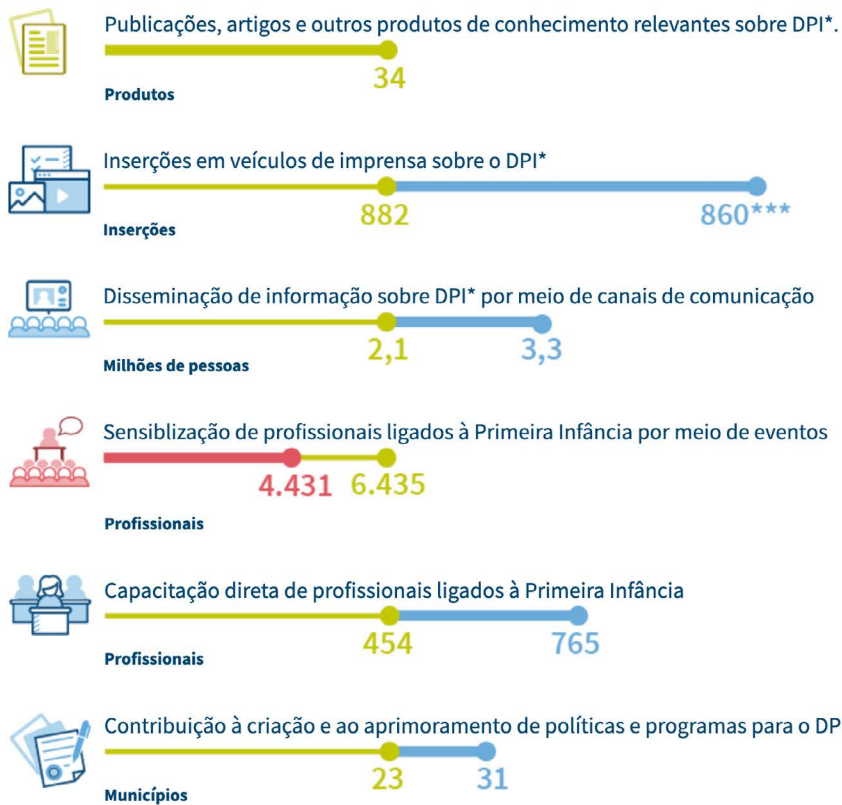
Publicações, artigos e outros produtos de conhecimento relevantes sobre DPI*.
34
Produtos

Inserções em veículos de imprensa sobre o DPI*
882
860***
Inserções

Disseminação de informação sobre DPI* por meio de canais de comunicação
2,1
3,3
Milhões de pessoas

Sensiblização de profissionais ligados à Primeira Infância por meio de eventos
4.431
6.435
Profissionais

Capacitação direta de profissionais ligados à Primeira Infância
454
765
Profissionais

Contribuição à criação e ao aprimoramento de políticas e programas para o DP
23
31
Municípios